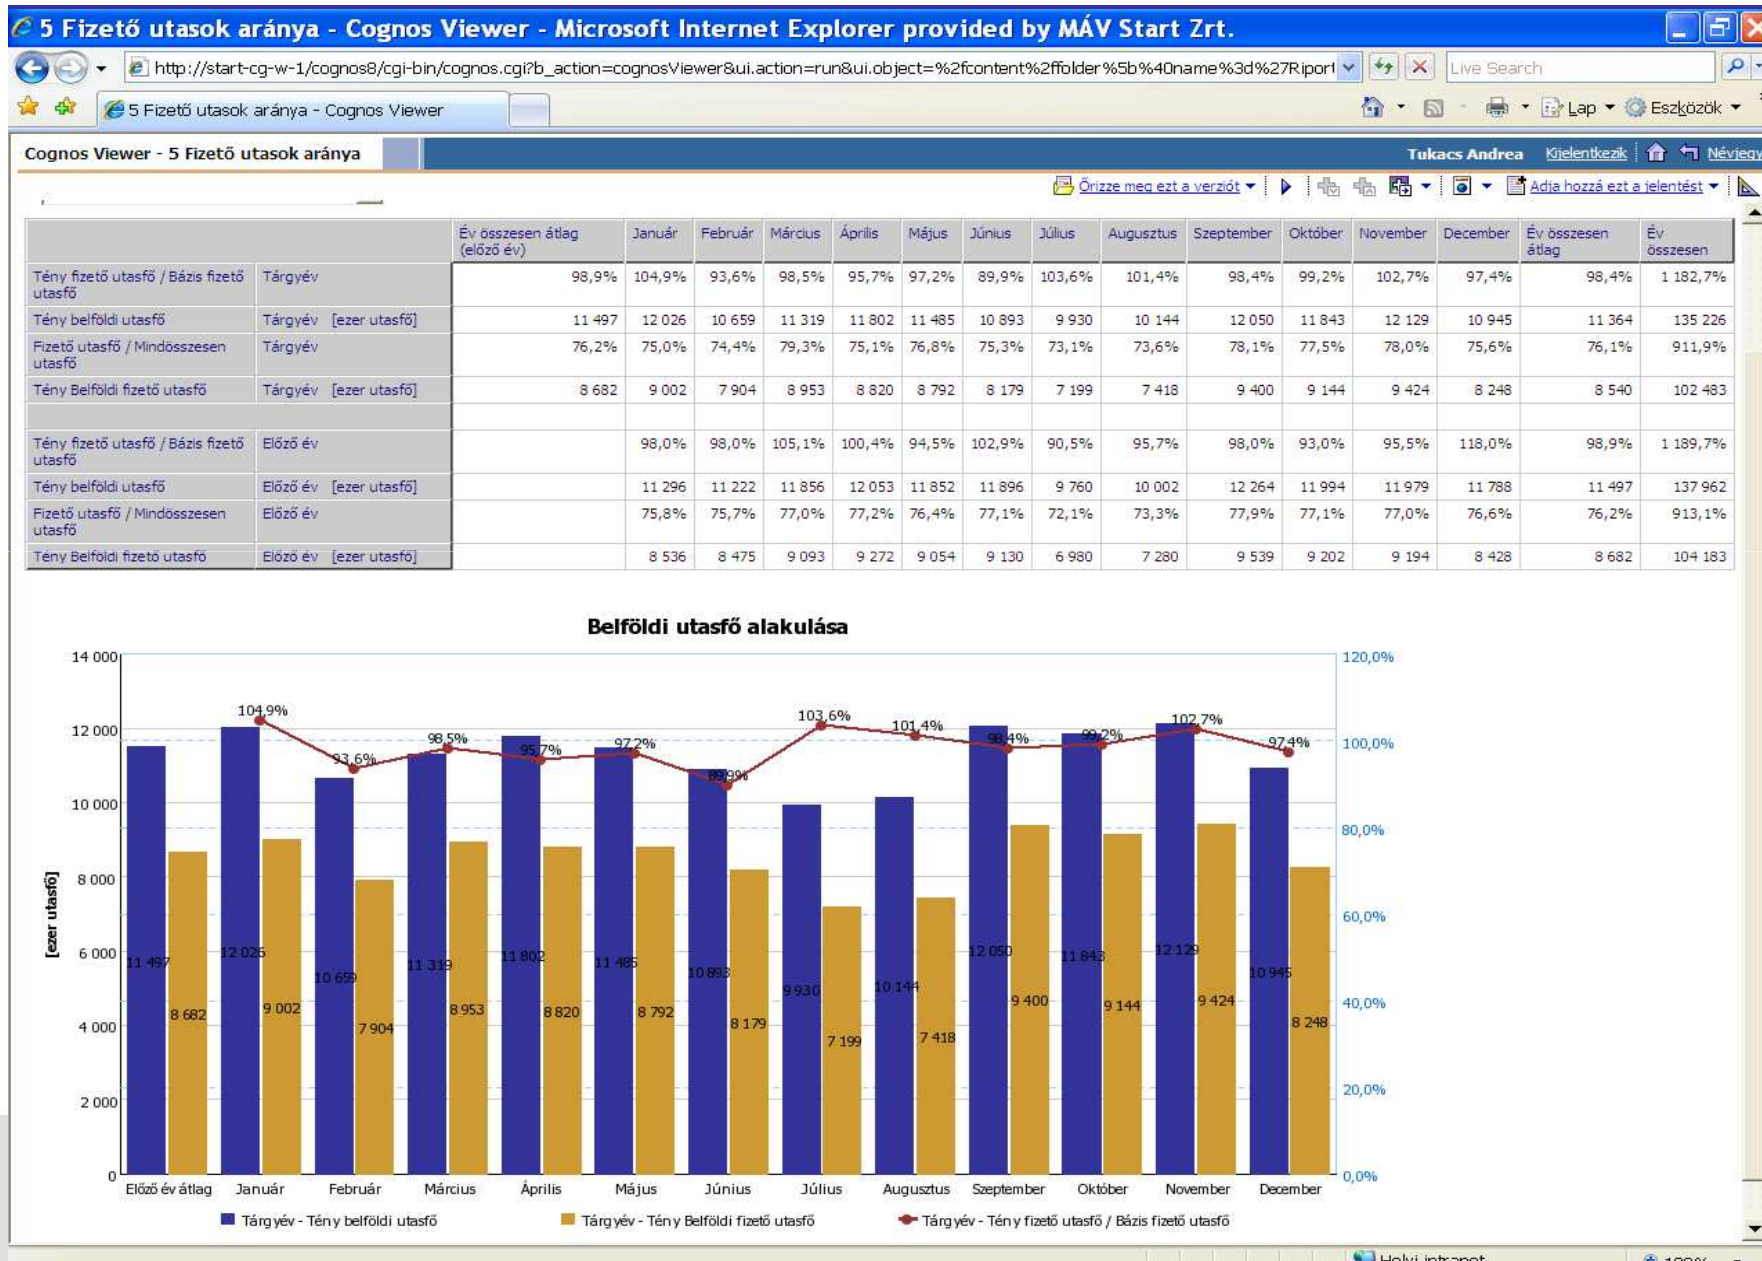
5 Fizető utasok aránya - Cognos Viewer - Microsoft Internet Explorer provided by MÁV Start Zrt.

http://start-cg-w-1/cognos8/cgi-bin/cognos.cgi?b_action=cognosViewer&ui.action=run&ui.object=%2fcontent%2ffolder%5b%40name%3d%27Riport

Live Search

5 Fizető utasok aránya - Cognos Viewer

Lap Eszközök

Cognos Viewer - 5 Fizető utasok aránya

Tukacs Andrea Kijelentkezik Névjegy

Őrizze meg ezt a verziót Adja hozzá ezt a jelentést

| | | Év összesen átlag (előző év) | Január | Február | Március | Április | Május | Június | Július | Augusztus | Szeptember | Október | November | December | Év összesen átlag | Év összesen |
|---|---|---|---|---|---|---|---|---|---|---|---|---|---|---|---|---|
| Tény fizető utasfő / Bázis fizető utasfő | Tárgyév | 98,9% | 104,9% | 93,6% | 98,5% | 95,7% | 97,2% | 89,9% | 103,6% | 101,4% | 98,4% | 99,2% | 102,7% | 97,4% | 98,4% | 1 182,7% |
| Tény belföldi utasfő | Tárgyév [ezer utasfő] | 11 497 | 12 026 | 10 659 | 11 319 | 11 802 | 11 485 | 10 893 | 9 930 | 10 144 | 12 050 | 11 843 | 12 129 | 10 945 | 11 364 | 135 226 |
| Fizető utasfő / Mindösszesen utasfő | Tárgyév | 76,2% | 75,0% | 74,4% | 79,3% | 75,1% | 76,8% | 75,3% | 73,1% | 73,6% | 78,1% | 77,5% | 78,0% | 75,6% | 76,1% | 911,9% |
| Tény Belföldi fizető utasfő | Tárgyév [ezer utasfő] | 8 682 | 9 002 | 7 904 | 8 953 | 8 820 | 8 792 | 8 179 | 7 199 | 7 418 | 9 400 | 9 144 | 9 424 | 8 248 | 8 540 | 102 483 |
| | | | | | | | | | | | | | | | | |
| Tény fizető utasfő / Bázis fizető utasfő | Előző év | | 98,0% | 98,0% | 105,1% | 100,4% | 94,5% | 102,9% | 90,5% | 95,7% | 98,0% | 93,0% | 95,5% | 118,0% | 98,9% | 1 189,7% |
| Tény belföldi utasfő | Előző év [ezer utasfő] | | 11 296 | 11 222 | 11 856 | 12 053 | 11 852 | 11 896 | 9 760 | 10 002 | 12 264 | 11 994 | 11 979 | 11 788 | 11 497 | 137 962 |
| Fizető utasfő / Mindösszesen utasfő | Előző év | | 75,8% | 75,7% | 77,0% | 77,2% | 76,4% | 77,1% | 72,1% | 73,3% | 77,9% | 77,1% | 77,0% | 76,6% | 76,2% | 913,1% |
| Tény Belföldi fizető utasfő | Előző év [ezer utasfő] | | 8 536 | 8 475 | 9 093 | 9 272 | 9 054 | 9 130 | 6 980 | 7 280 | 9 539 | 9 202 | 9 194 | 8 428 | 8 682 | 104 183 |

Belföldi utasfő alakulása

14 000 12 000 10 000 8 000 6 000 4 000 2 000 0
[ezer utasfő]
120,0% 100,0% 80,0% 60,0% 40,0% 20,0% 0,0%

104,9% 93,6% 98,5% 95,7% 97,2% 89,9% 103,6% 101,4% 98,4% 99,2% 102,7% 97,4%

11 497 8 682 12 026 9 002 10 659 7 904 11 319 8 953 11 802 8 820 11 485 8 792 10 893 8 179 9 930 7 199 10 144 7 418 12 050 9 400 11 843 9 144 12 129 9 424 10 945 8 248

Előző év átlag Január Február Március Április Május Június Július Augusztus Szeptember Október November December

Tárgyév - Tény belföldi utasfő Tárgyév - Tény Belföldi fizető utasfő Tárgyév - Tény fizető utasfő / Bázis fizető utasfő

Helyi intranet 100%